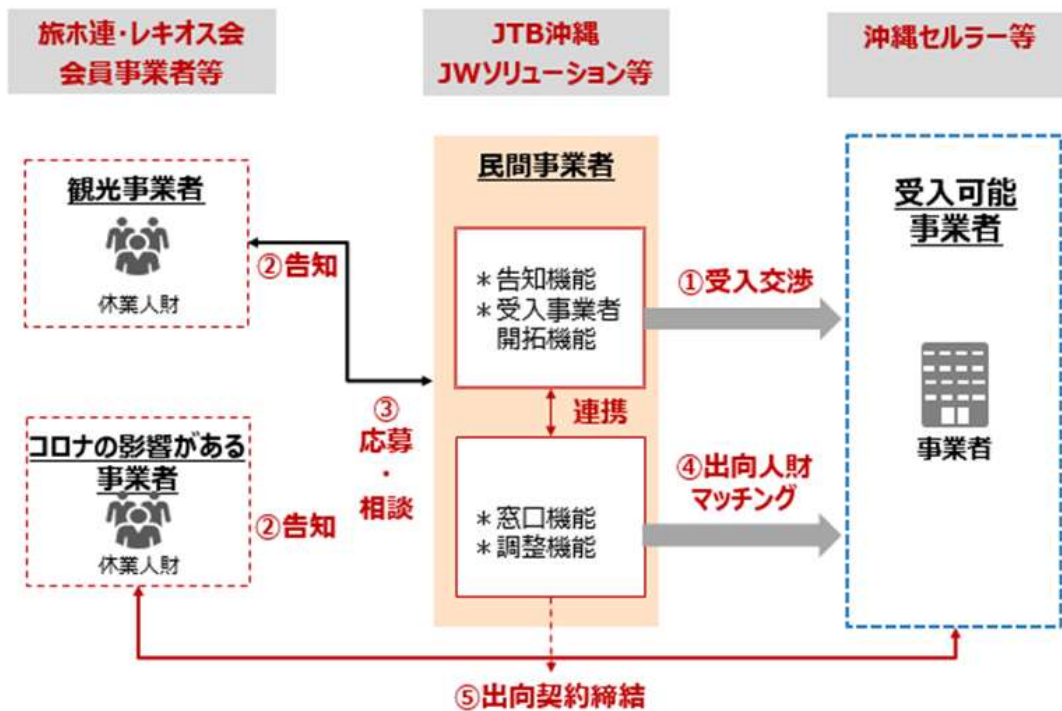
旅ホ連・レキオス会
会員事業者等

JTB沖縄
JWソリューション等

沖縄セルラー等

観光事業者

休業人財

②告知

民間事業者

＊告知機能
＊受入事業者
開拓機能

①受入交渉

受入可能
事業者

③
応募
・
相談

連携

コロナの影響がある
事業者

休業人財

②告知

＊窓口機能
＊調整機能

④出向人財
マッチング

事業者

⑤出向契約締結